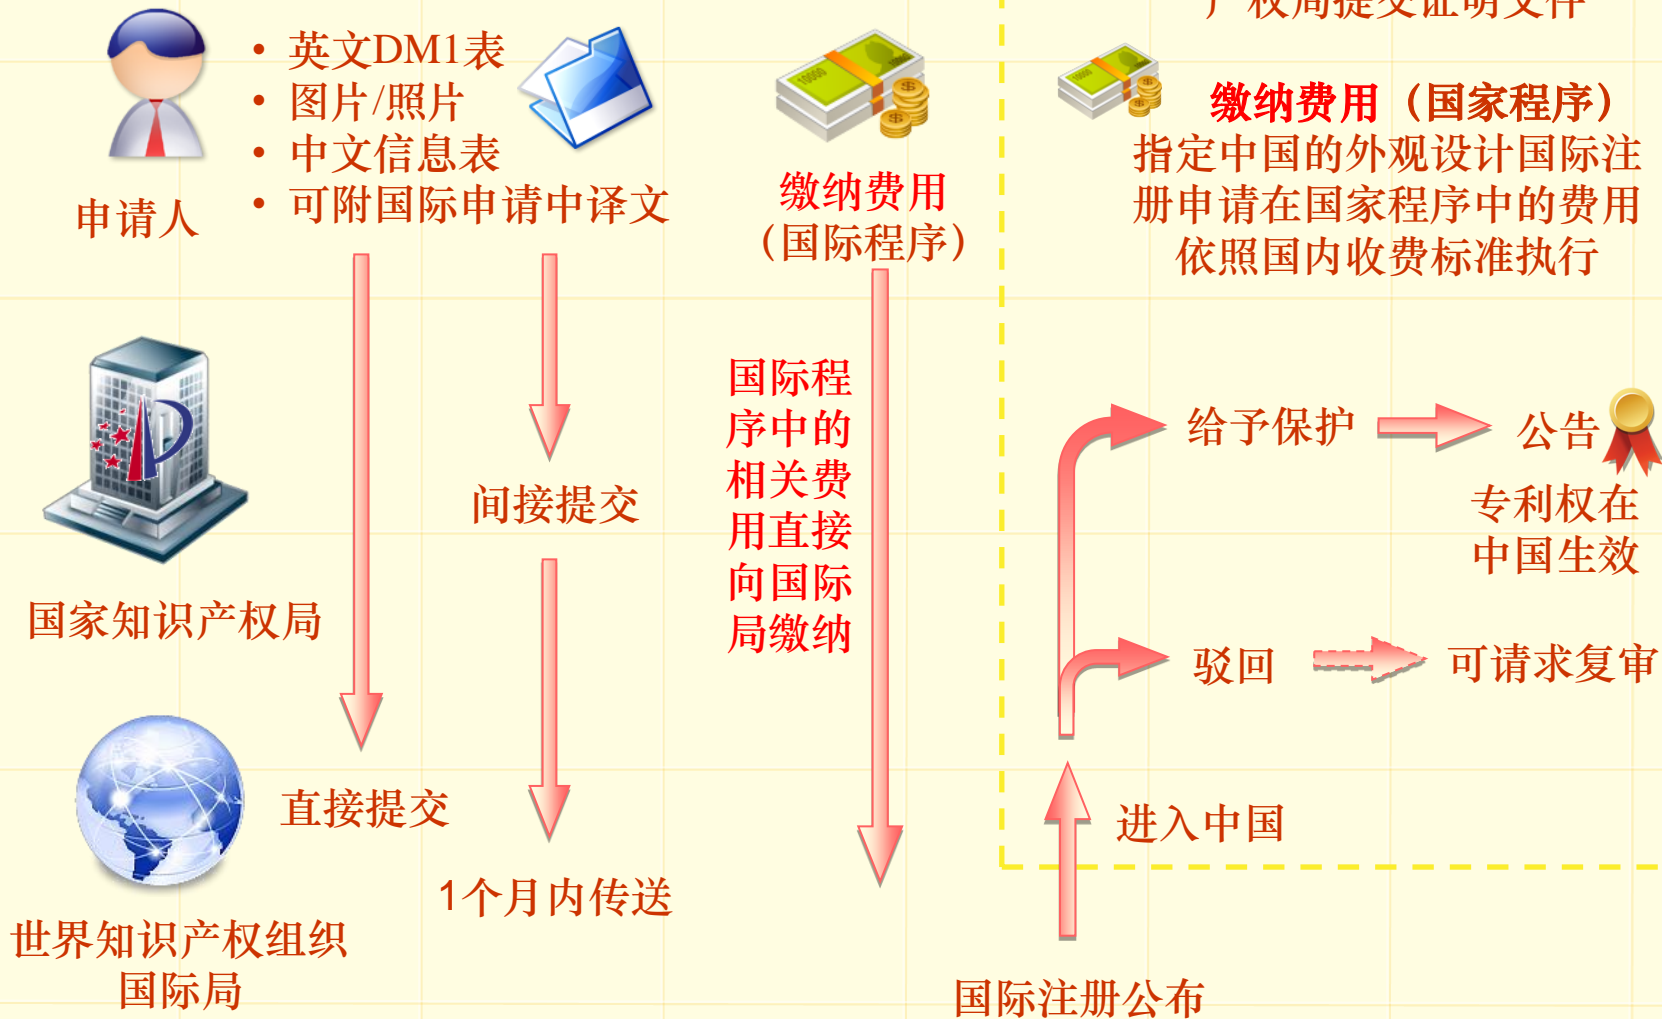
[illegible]权局提交证明文件

申请人

• 英文DM1表
• 图片/照片
• 中文信息表
• 可附国际申请中译文

缴纳费用
（国际程序）

缴纳费用（国家程序）
指定中国的外观设计国际注册申请在国家程序中的费用依照国内收费标准执行

国家知识产权局

间接提交

国际程序中的相关费用直接向国际局缴纳

给予保护

公告

专利权在中国生效

驳回

可请求复审

世界知识产权组织
国际局

直接提交

1个月内传送

进入中国

国际注册公布